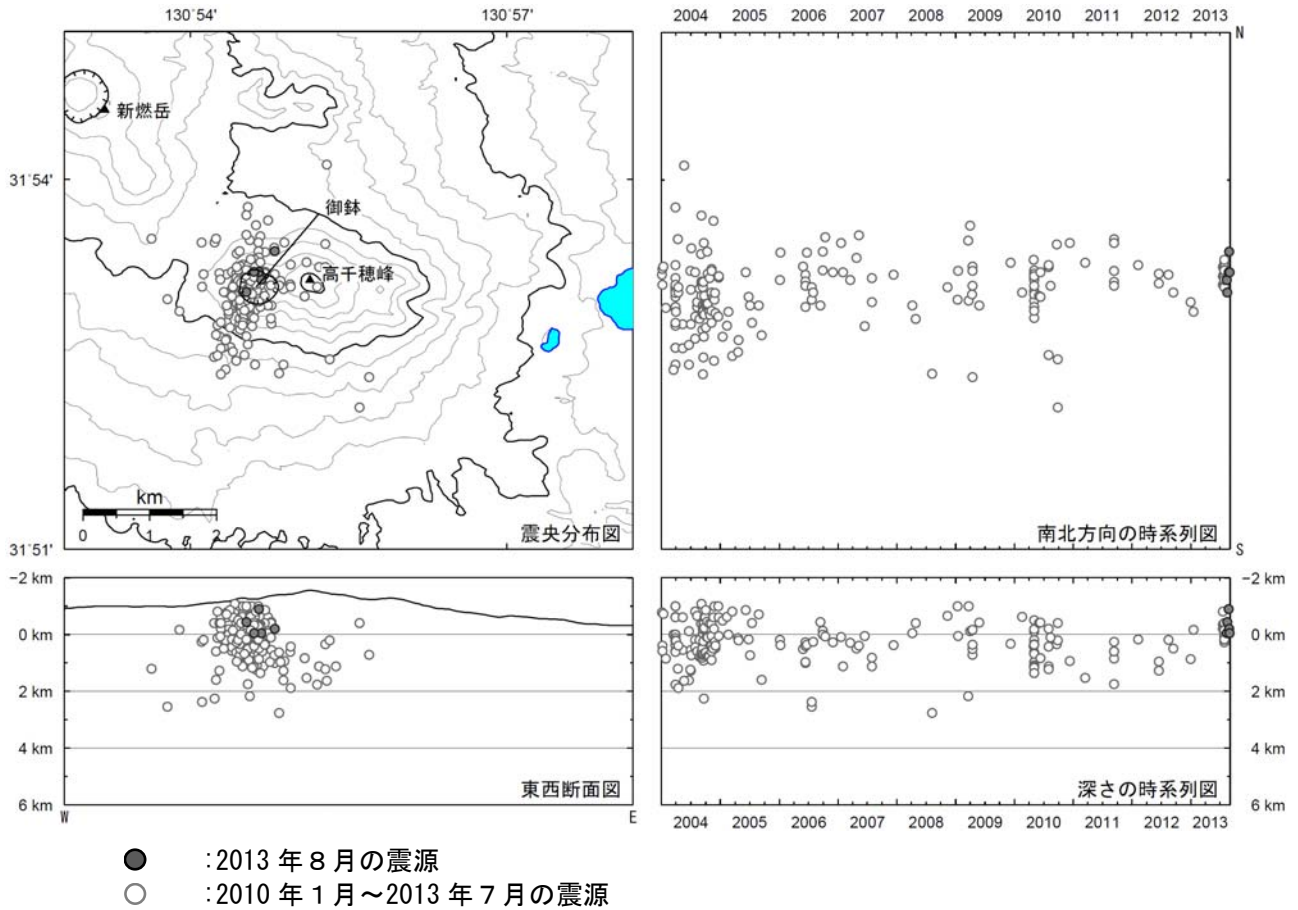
130°54'
130°57'
2004 2005 2006 2007 2008 2009 2010 2011 2012 2013
N
新燃岳
31°54'
御鉢
高千穂峰
km
0 1 2
震央分布図
南北方向の時系列図
31°51'
S
−2 km
0 km
2 km
4 km
6 km
W
E
東西断面図
−2 km
0 km
2 km
4 km
6 km
深さの時系列図
2004 2005 2006 2007 2008 2009 2010 2011 2012 2013

:2013 年８月の震源
:2010 年１月～2013 年７月の震源